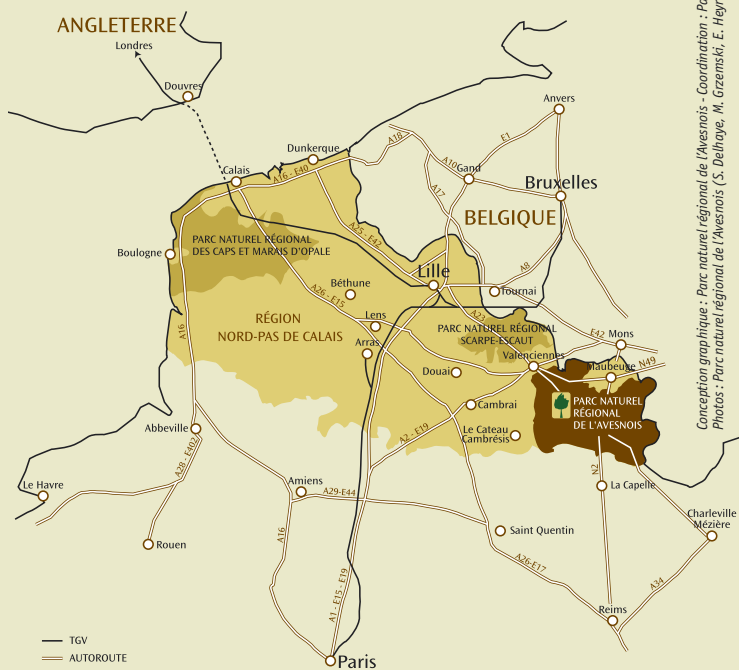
ANGLETERRE

Londres

Douvres

Dunkerque

Calais

A16 - E40

A18

E1

Anvers

A10

Gand

A17

Bruxelles

BELGIQUE

PARC NATUREL RÉGIONAL DES CAPS ET MARAIS D'OPALE

A25 - E42

Boulogne

Béthune

Lille

A8

Tournai

A26 - E15

RÉGION NORD-PAS DE CALAIS

Lens

A23

PARC NATUREL RÉGIONAL SCARPE-ESCAUT

E42

Mons

A16

Arras

Valenciennes

Maubeuge

N49

Douai

PARC NATUREL RÉGIONAL DE L'AVESNOIS

Cambrai

Abbeville

A2 - E19

Le Cateau Cambrésis

A28 - E402

N2

La Capelle

Le Havre

Amiens

A29-E44

Charleville Mézière

Rouen

A16

Saint Quentin

A26-E17

A1 - E15 - E19

A34

Reims

TGV

AUTOROUTE

Paris

Conception graphique : Parc naturel régional de l'Avesnois - Coordination : Pa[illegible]

Photos : Parc naturel régional de l'Avesnois (S. Delhaye, M. Grzemski, E. Hey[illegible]